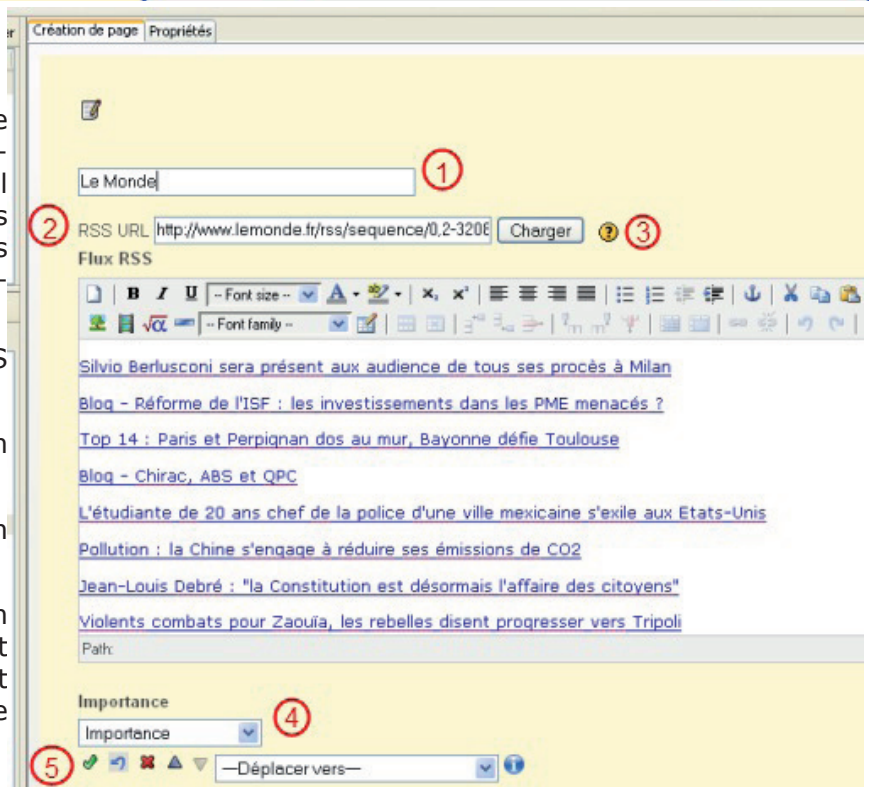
Création de page | Propriétés

1
Le Monde

2
RSS URL http://www.lemonde.fr/rss/sequence/0,2-3208
Charger
3

Flux RSS

-- Font size -- 
-- Font family --

Silvio Berlusconi sera présent aux audience de tous ses procès à Milan

Blog - Réforme de l'ISF : les investissements dans les PME menacés ?

Top 14 : Paris et Perpignan dos au mur, Bayonne défie Toulouse

Blog - Chirac, ABS et QPC

L'étudiante de 20 ans chef de la police d'une ville mexicaine s'exile aux Etats-Unis

Pollution : la Chine s'engage à réduire ses émissions de CO2

Jean-Louis Debré : "la Constitution est désormais l'affaire des citoyens"

Violents combats pour Zaouïa, les rebelles disent progresser vers Tripoli

Path:

Importance
Importance
4

5
—Déplacer vers—